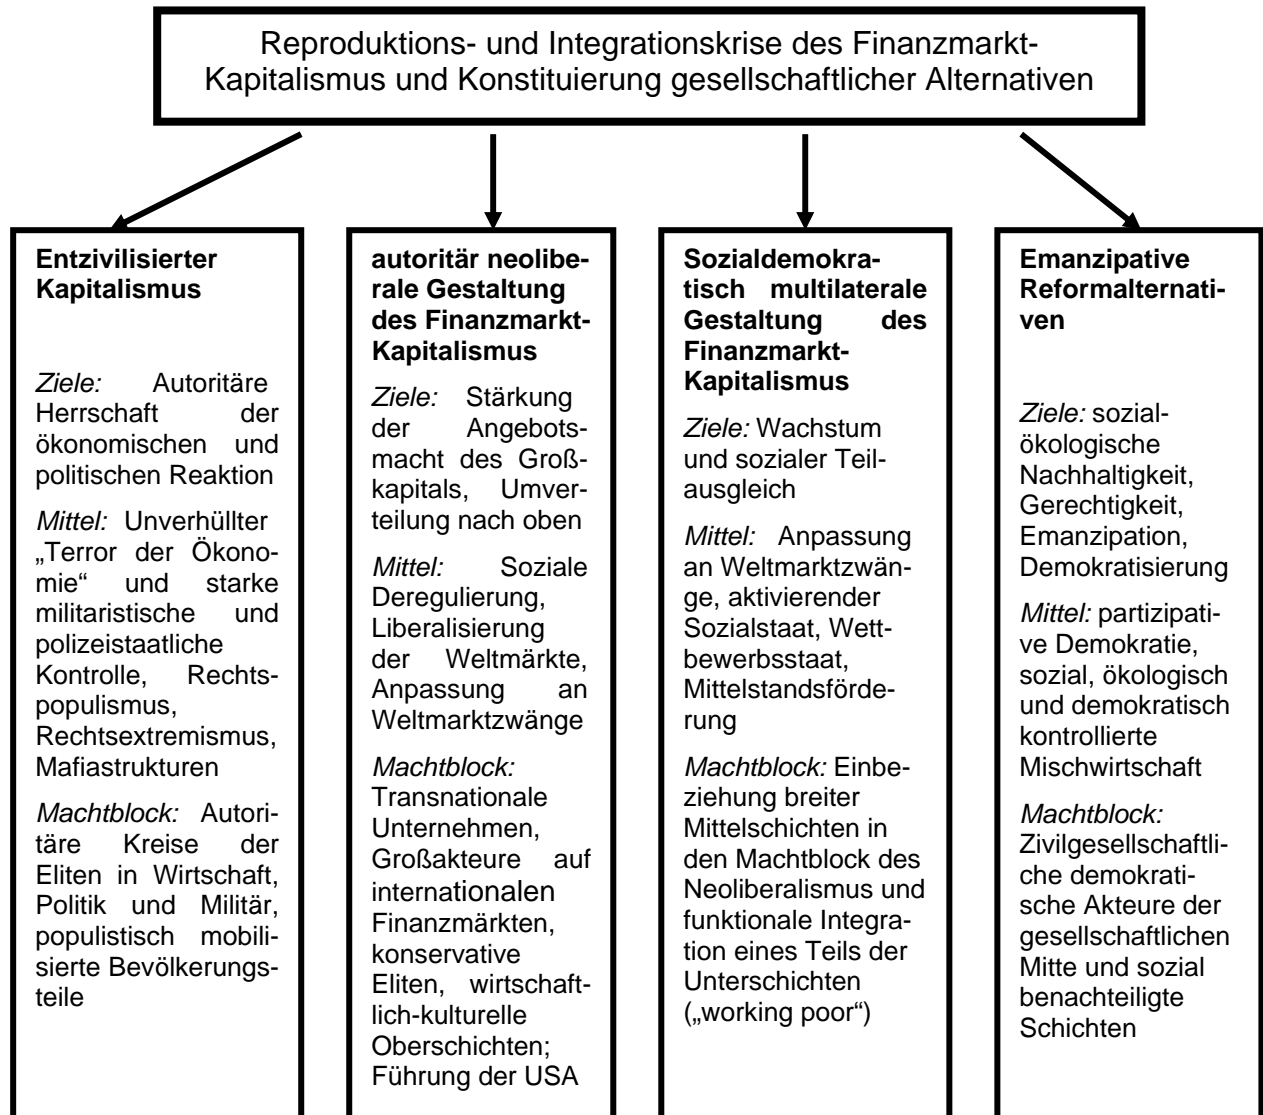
Reproduktions- und Integrationskrise des Finanzmarkt-Kapitalismus und Konstituierung gesellschaftlicher Alternativen

**Entzivilisierter Kapitalismus**

*Ziele:* Autoritäre Herrschaft der ökonomischen und politischen Reaktion

*Mittel:* Unverhüllter „Terror der Ökonomie" und starke militaristische und polizeistaatliche Kontrolle, Rechtspopulismus, Rechtsextremismus, Mafiastrukturen

*Machtblock:* Autoritäre Kreise der Eliten in Wirtschaft, Politik und Militär, populistisch mobilisierte Bevölkerungsteile

**autoritär neoliberale Gestaltung des Finanzmarkt-Kapitalismus**

*Ziele:* Stärkung der Angebotsmacht des Großkapitals, Umverteilung nach oben

*Mittel:* Soziale Deregulierung, Liberalisierung der Weltmärkte, Anpassung an Weltmarktzwänge

*Machtblock:* Transnationale Unternehmen, Großakteure auf internationalen Finanzmärkten, konservative Eliten, wirtschaftlich-kulturelle Oberschichten; Führung der USA

**Sozialdemokratisch multilaterale Gestaltung des Finanzmarkt-Kapitalismus**

*Ziele:* Wachstum und sozialer Teilausgleich

*Mittel:* Anpassung an Weltmarktzwänge, aktivierender Sozialstaat, Wettbewerbsstaat, Mittelstandsförderung

*Machtblock:* Einbeziehung breiter Mittelschichten in den Machtblock des Neoliberalismus und funktionale Integration eines Teils der Unterschichten („working poor")

**Emanzipative Reformalternativen**

*Ziele:* sozial-ökologische Nachhaltigkeit, Gerechtigkeit, Emanzipation, Demokratisierung

*Mittel:* partizipative Demokratie, sozial, ökologisch und demokratisch kontrollierte Mischwirtschaft

*Machtblock:* Zivilgesellschaftliche demokratische Akteure der gesellschaftlichen Mitte und sozial benachteiligte Schichten